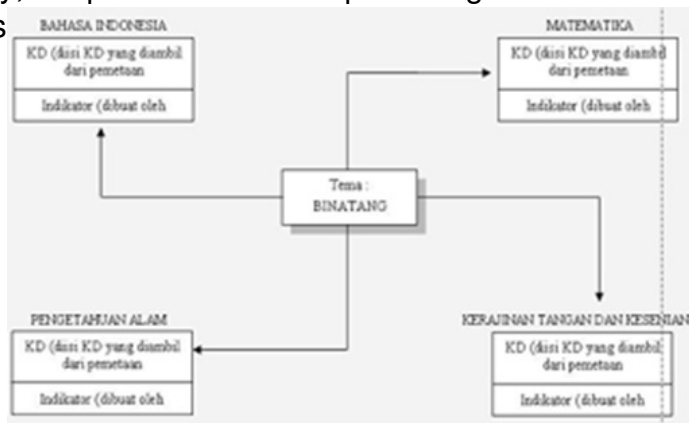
BAHASA INDONESIA

KD (diisi KD yang diambil dari pemetaan

Indikator (dibuat oleh

MATEMATIKA

KD (diisi KD yang diambil dari pemetaan

Indikator (dibuat oleh

Tema : BINATANG

PENGETAHUAN ALAM

KD (diisi KD yang diambil dari pemetaan

Indikator (dibuat oleh

KERAJINAN TANGAN DAN KESENIAN

KD (diisi KD yang diambil dari pemetaan

Indikator (dibuat oleh